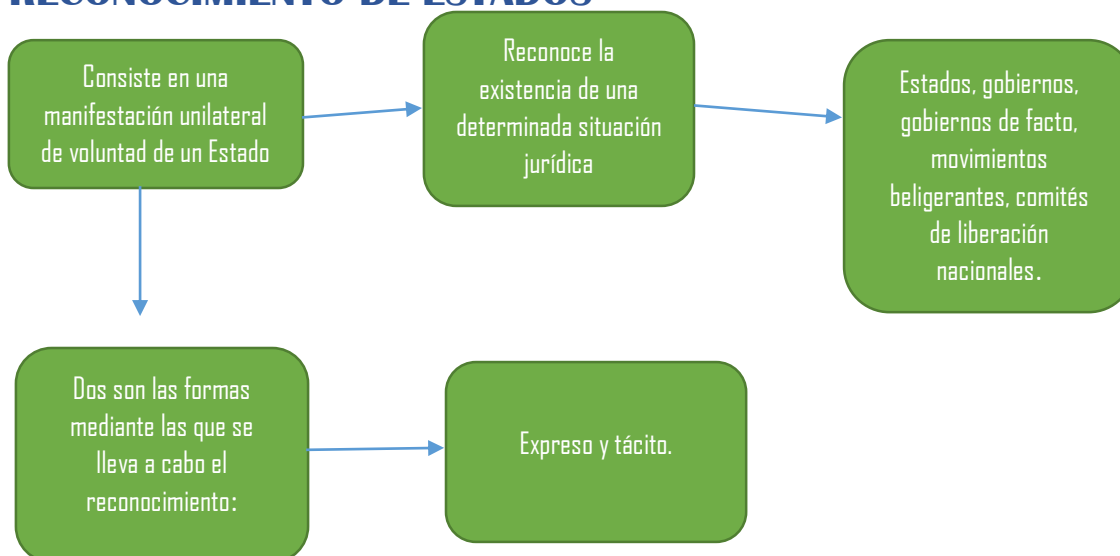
RECONOCIMIENTO DE ESTADOS

Consiste en una manifestación unilateral de voluntad de un Estado

Reconoce la existencia de una determinada situación jurídica

Estados, gobiernos, gobiernos de facto, movimientos beligerantes, comités de liberación nacionales.

Dos son las formas mediante las que se lleva a cabo el reconocimiento:

Expreso y tácito.